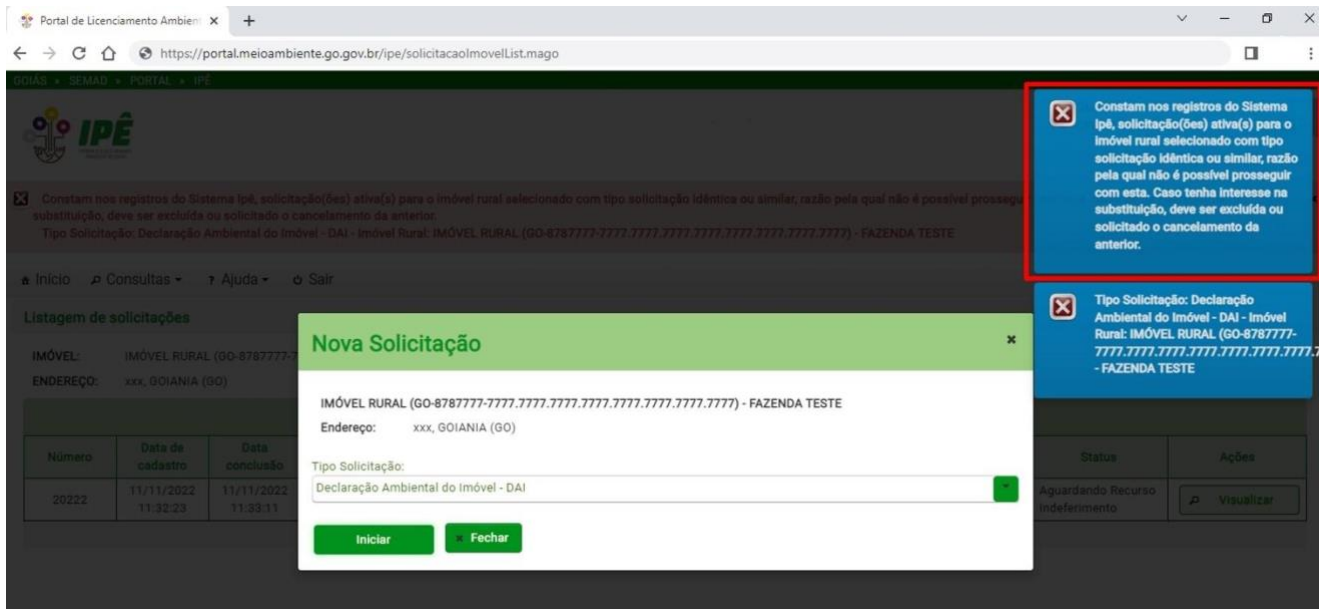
Portal de Licenciamento Ambient ×
+

https://portal.meioambiente.go.gov.br/ipe/solicitacaoImovelList.mago

GOIÁS » SEMAD » PORTAL » IPÊ

IPÊ

Constam nos registros do Sistema Ipê, solicitação(ões) ativa(s) para o imóvel rural selecionado com tipo solicitação idêntica ou similar, razão pela qual não é possível prossegu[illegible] substituição, deve ser excluída ou solicitado o cancelamento da anterior.
Tipo Solicitação: Declaração Ambiental do Imóvel - DAI - Imóvel Rural: IMÓVEL RURAL (GO-8787777-7777.7777.7777.7777.7777.7777.7777.7777) - FAZENDA TESTE

Início Consultas Ajuda Sair

Listagem de solicitações

IMÓVEL: IMÓVEL RURAL (GO-8787777-7
ENDEREÇO: xxx, GOIANIA (GO)

| Número | Data de cadastro | Data conclusão | Status | Ações |
|---|---|---|---|---|
| 20222 | 11/11/2022 11:32:23 | 11/11/2022 11:33:11 | Aguardando Recurso Indeferimento | Visualizar |

Nova Solicitação ×

IMÓVEL RURAL (GO-8787777-7777.7777.7777.7777.7777.7777.7777.7777) - FAZENDA TESTE
Endereço: xxx, GOIANIA (GO)

Tipo Solicitação:
Declaração Ambiental do Imóvel - DAI

Iniciar
× Fechar

Constam nos registros do Sistema Ipê, solicitação(ões) ativa(s) para o imóvel rural selecionado com tipo solicitação idêntica ou similar, razão pela qual não é possível prosseguir com esta. Caso tenha interesse na substituição, deve ser excluída ou solicitado o cancelamento da anterior.

Tipo Solicitação: Declaração Ambiental do Imóvel - DAI - Imóvel Rural: IMÓVEL RURAL (GO-8787777-7777.7777.7777.7777.7777.7777.7777.7 - FAZENDA TESTE